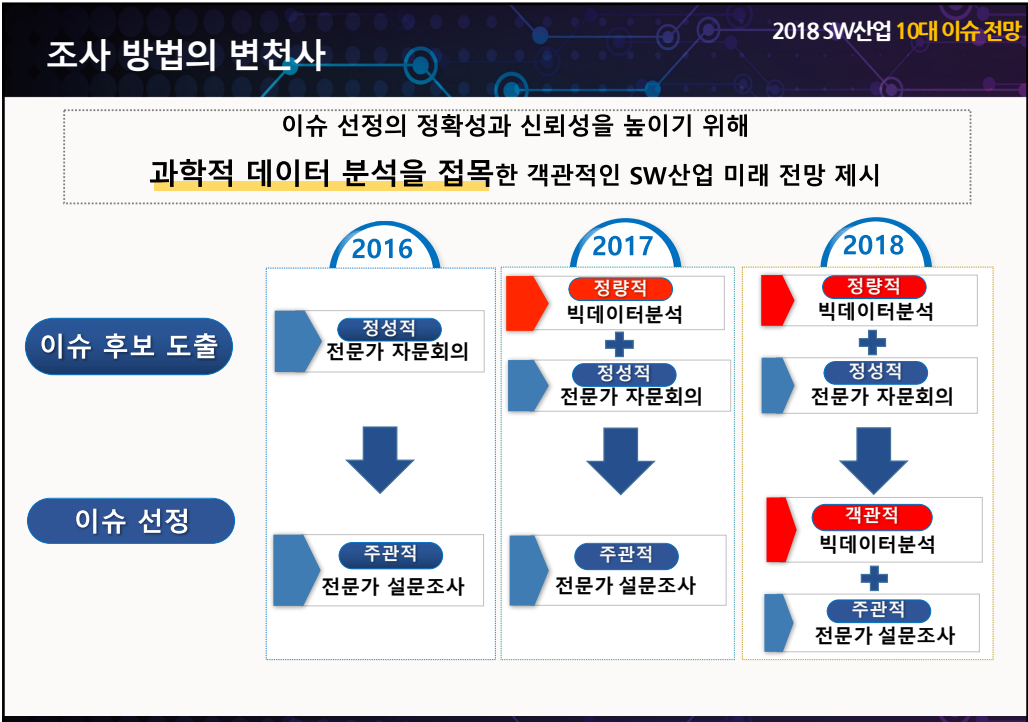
조사 방법의 변천사

2018 SW산업 10대 이슈 전망

이슈 선정의 정확성과 신뢰성을 높이기 위해

과학적 데이터 분석을 접목한 객관적인 SW산업 미래 전망 제시

이슈 후보 도출

이슈 선정

2016

정성적
전문가 자문회의

주관적
전문가 설문조사

2017

정량적
빅데이터분석

정성적
전문가 자문회의

주관적
전문가 설문조사

2018

정량적
빅데이터분석

정성적
전문가 자문회의

객관적
빅데이터분석

주관적
전문가 설문조사